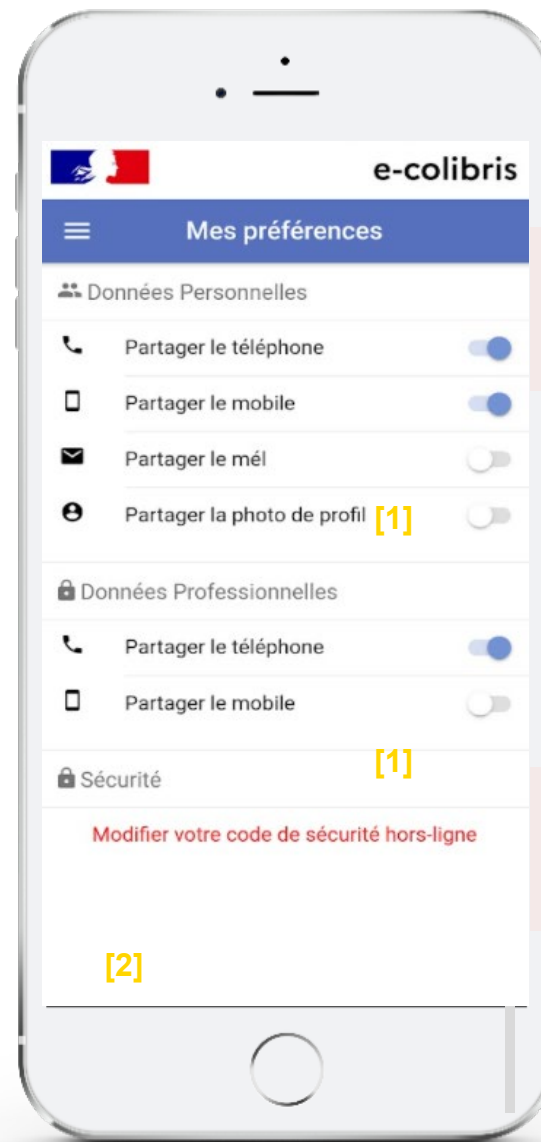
e-colibris

Mes préférences

Données Personnelles

Partager le téléphone

Partager le mobile

Partager le mél

Partager la photo de profil [1]

Données Professionnelles

Partager le téléphone

Partager le mobile

[1]

Sécurité

Modifier votre code de sécurité hors-ligne

[2]